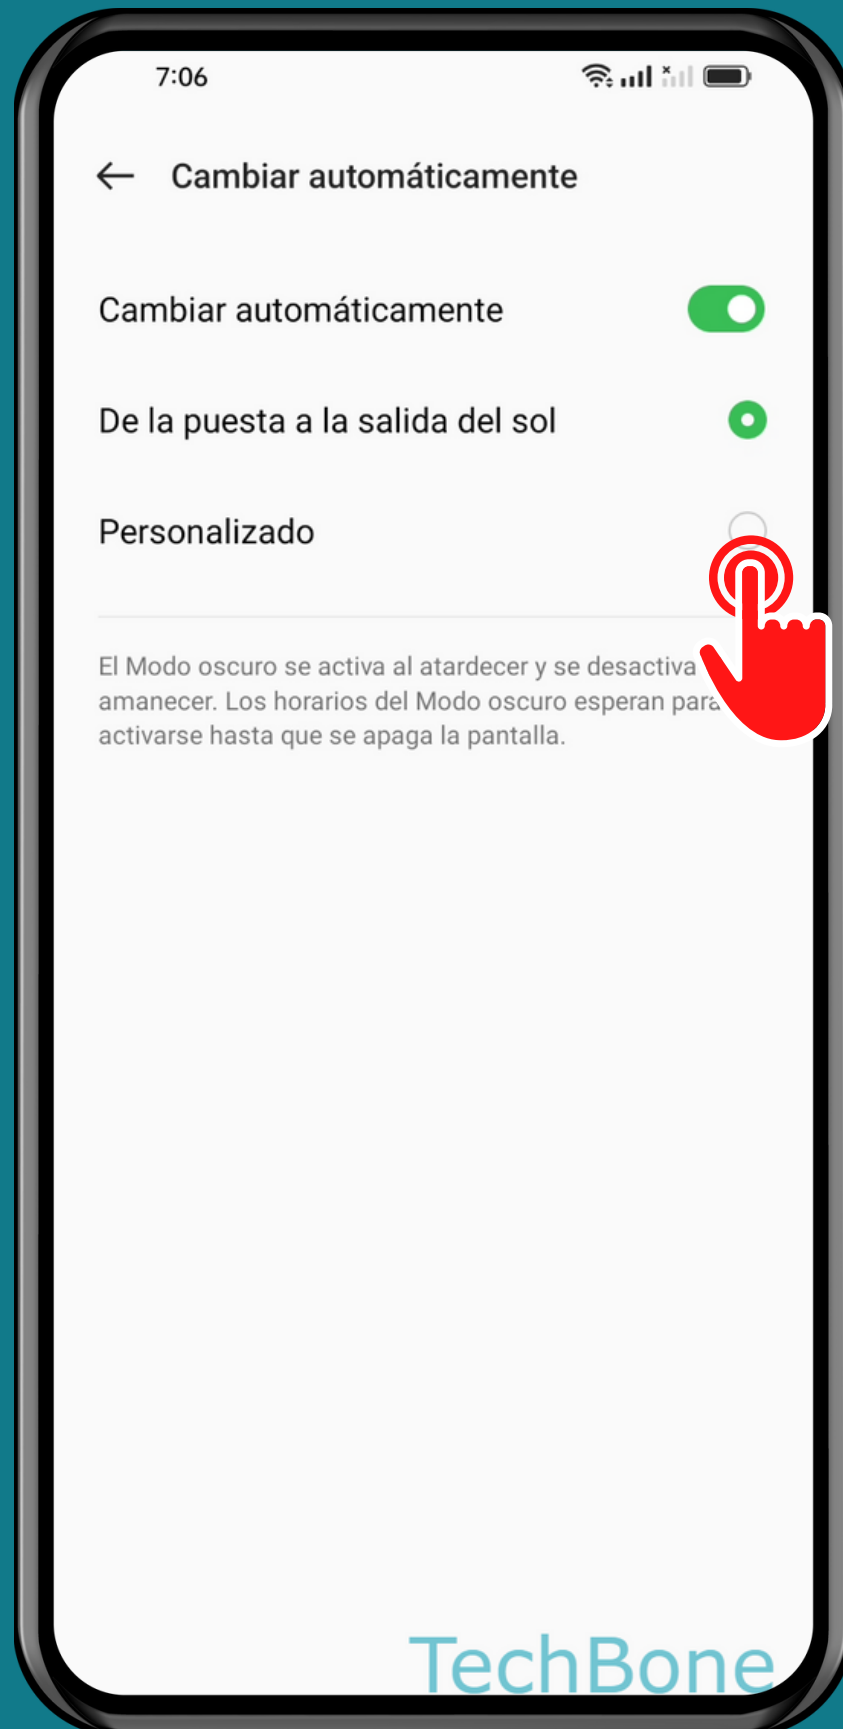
7:06

Cambiar automáticamente

Cambiar automáticamente

De la puesta a la salida del sol

Personalizado

El Modo oscuro se activa al atardecer y se desactiva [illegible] amanecer. Los horarios del Modo oscuro esperan para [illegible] activarse hasta que se apaga la pantalla.

TechBone